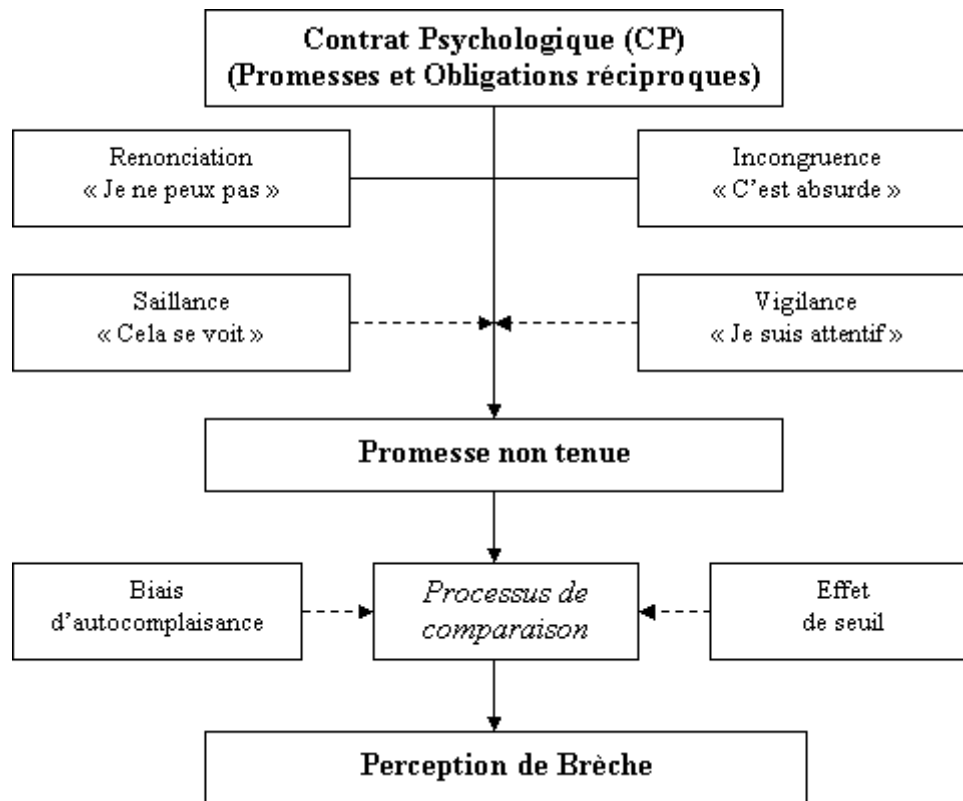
Contrat Psychologique (CP)
(Promesses et Obligations réciproques)

Renonciation
« Je ne peux pas »

Incongruence
« C'est absurde »

Saillance
« Cela se voit »

Vigilance
« Je suis attentif »

Promesse non tenue

Biais d'autocomplaisance

*Processus de comparaison*

Effet de seuil

Perception de Brèche